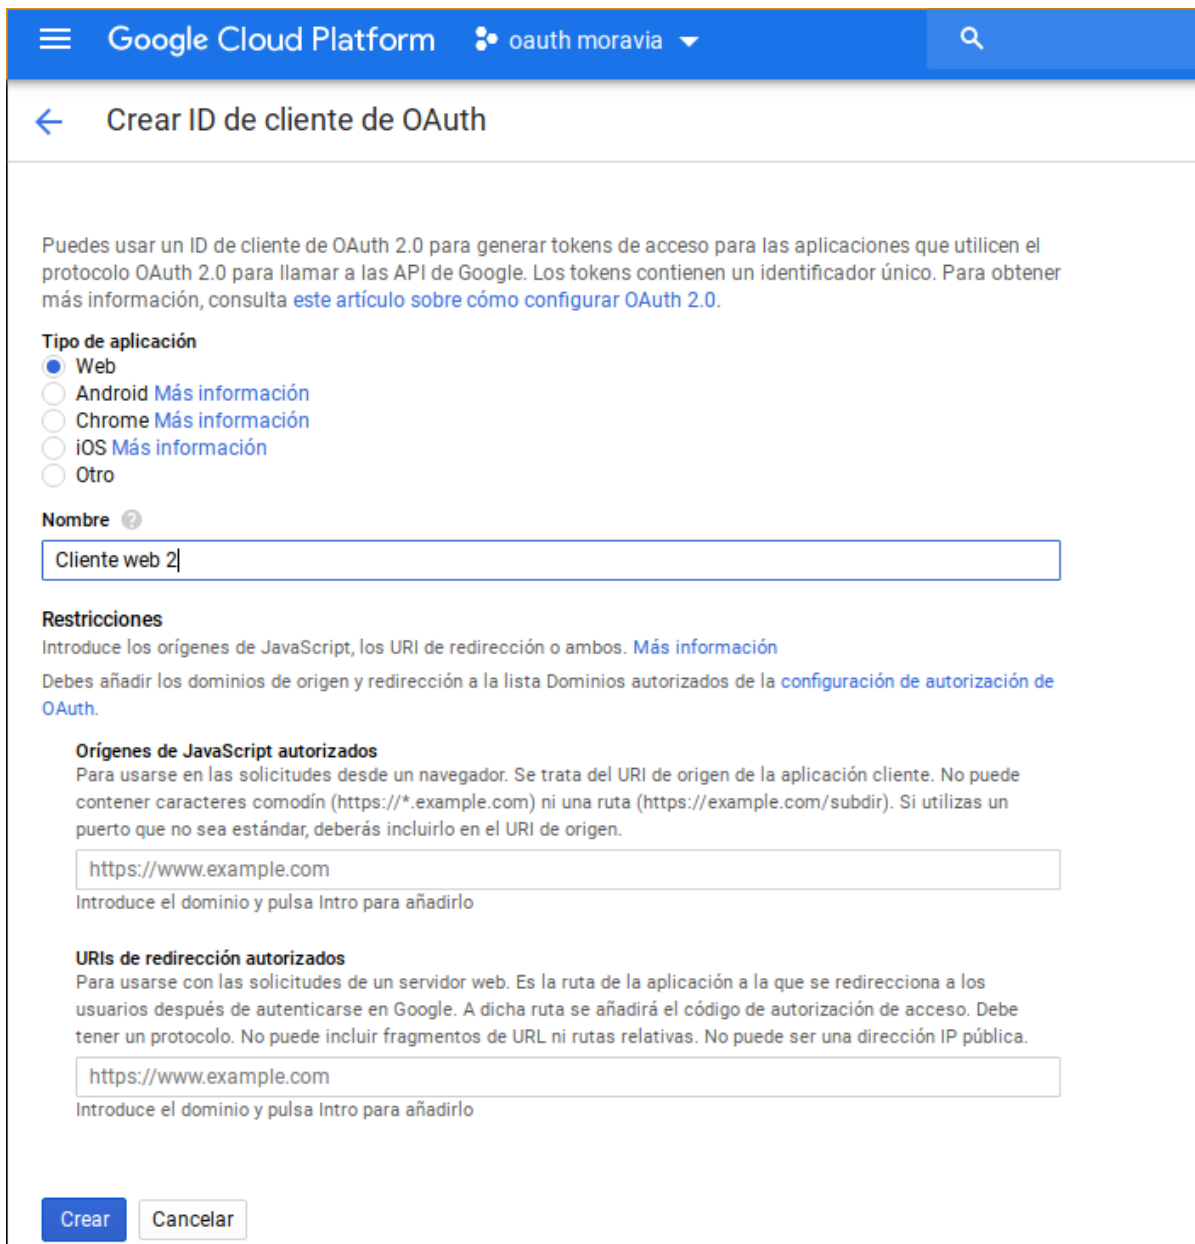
Google Cloud Platform oauth moravia

Crear ID de cliente de OAuth

Puedes usar un ID de cliente de OAuth 2.0 para generar tokens de acceso para las aplicaciones que utilicen el protocolo OAuth 2.0 para llamar a las API de Google. Los tokens contienen un identificador único. Para obtener más información, consulta este artículo sobre cómo configurar OAuth 2.0.

Tipo de aplicación
Web
Android Más información
Chrome Más información
iOS Más información
Otro

Nombre
Cliente web 2

Restricciones
Introduce los orígenes de JavaScript, los URI de redirección o ambos. Más información
Debes añadir los dominios de origen y redirección a la lista Dominios autorizados de la configuración de autorización de OAuth.

Orígenes de JavaScript autorizados
Para usarse en las solicitudes desde un navegador. Se trata del URI de origen de la aplicación cliente. No puede contener caracteres comodín (https://*.example.com) ni una ruta (https://example.com/subdir). Si utilizas un puerto que no sea estándar, deberás incluirlo en el URI de origen.
https://www.example.com
Introduce el dominio y pulsa Intro para añadirlo

URIs de redirección autorizados
Para usarse con las solicitudes de un servidor web. Es la ruta de la aplicación a la que se redirecciona a los usuarios después de autenticarse en Google. A dicha ruta se añadirá el código de autorización de acceso. Debe tener un protocolo. No puede incluir fragmentos de URL ni rutas relativas. No puede ser una dirección IP pública.
https://www.example.com
Introduce el dominio y pulsa Intro para añadirlo

Crear Cancelar